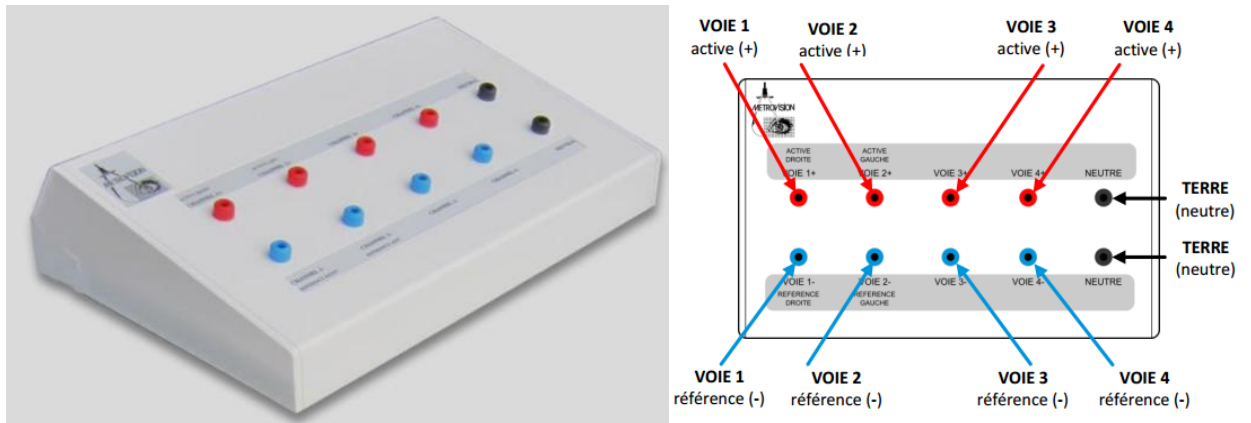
VOIE 1
active (+)

VOIE 2
active (+)

VOIE 3
active (+)

VOIE 4
active (+)

METROVISION

ACTIVE
DROITE
VOIE 1+

ACTIVE
GAUCHE
VOIE 2+

VOIE 3+

VOIE 4+

NEUTRE

TERRE
(neutre)

TERRE
(neutre)

VOIE 1-
REFERENCE
DROITE

VOIE 2-
REFERENCE
GAUCHE

VOIE 3-

VOIE 4-

NEUTRE

VOIE 1
référence (-)

VOIE 2
référence (-)

VOIE 3
référence (-)

VOIE 4
référence (-)